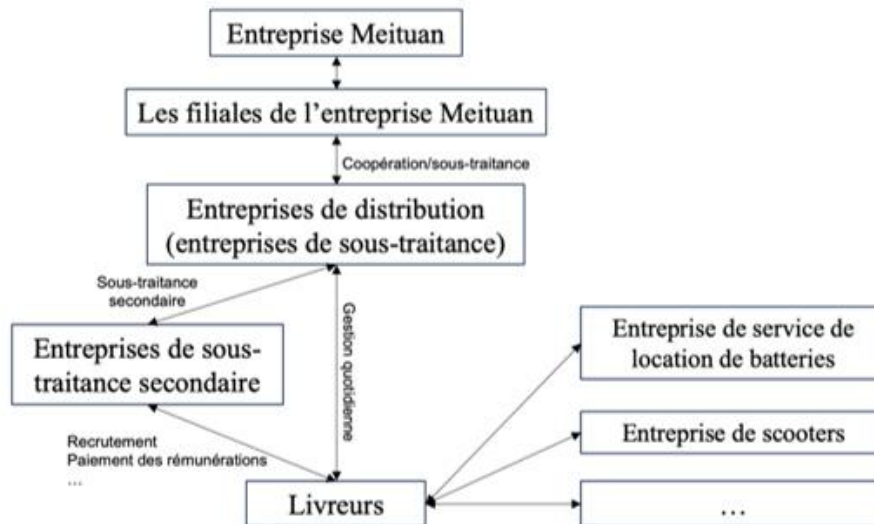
Entreprise Meituan

Les filiales de l'entreprise Meituan

Coopération/sous-traitance

Entreprises de distribution (entreprises de sous-traitance)

Sous-traitance secondaire

Gestion quotidienne

Entreprises de sous-traitance secondaire

Entreprise de service de location de batteries

Recrutement
Paiement des rémunérations
...

Entreprise de scooters

Livreurs

...